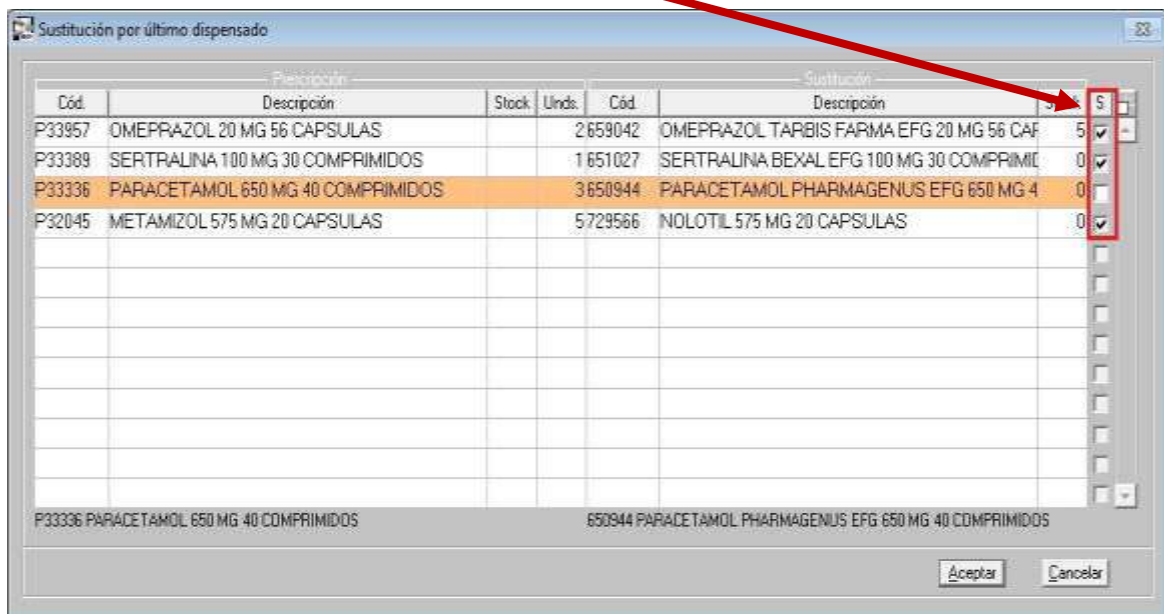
Sustitución por último dispensado

Prescripción

Sustitución

| Cód. | Descripción | Stock | Unds. | Cód. | Descripción | S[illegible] | S. |
|---|---|---|---|---|---|---|---|
| P33957 | OMEPRAZOL 20 MG 56 CAPSULAS | | 2 | 659042 | OMEPRAZOL TARBIS FARMA EFG 20 MG 56 CAF | 5 | ☑ |
| P33389 | SERTRALINA 100 MG 30 COMPRIMIDOS | | 1 | 651027 | SERTRALINA BEXAL EFG 100 MG 30 COMPRIMI | 0 | ☑ |
| P33336 | PARACETAMOL 650 MG 40 COMPRIMIDOS | | 3 | 650944 | PARACETAMOL PHARMAGENUS EFG 650 MG 4 | 0 | ☐ |
| P32045 | METAMIZOL 575 MG 20 CAPSULAS | | 5 | 729566 | NOLOTIL 575 MG 20 CAPSULAS | 0 | ☑ |

P33336 PARACETAMOL 650 MG 40 COMPRIMIDOS

650944 PARACETAMOL PHARMAGENUS EFG 650 MG 40 COMPRIMIDOS

Aceptar

Cancelar